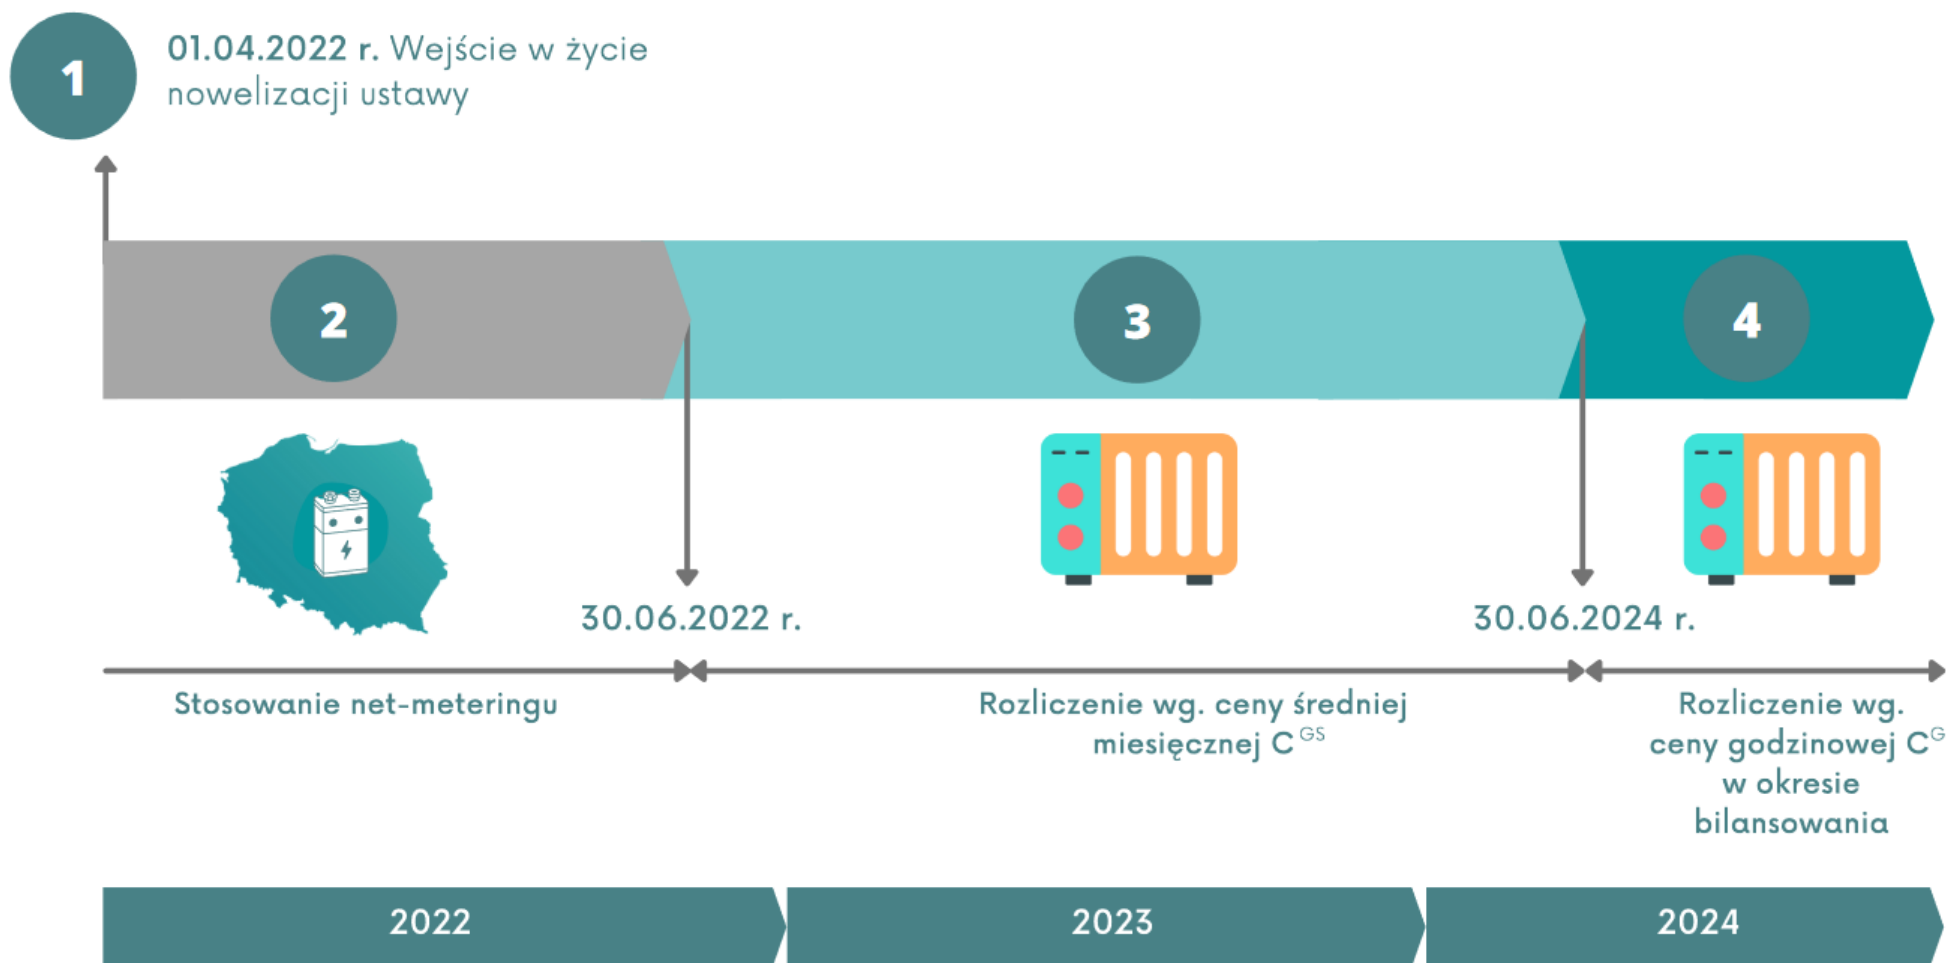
1

01.04.2022 r. Wejście w życie nowelizacji ustawy

2

3

4

30.06.2022 r.

30.06.2024 r.

Stosowanie net-meteringu

Rozliczenie wg. ceny średniej miesięcznej $C^{GS}$

Rozliczenie wg. ceny godzinowej $C^{G}$ w okresie bilansowania

2022

2023

2024